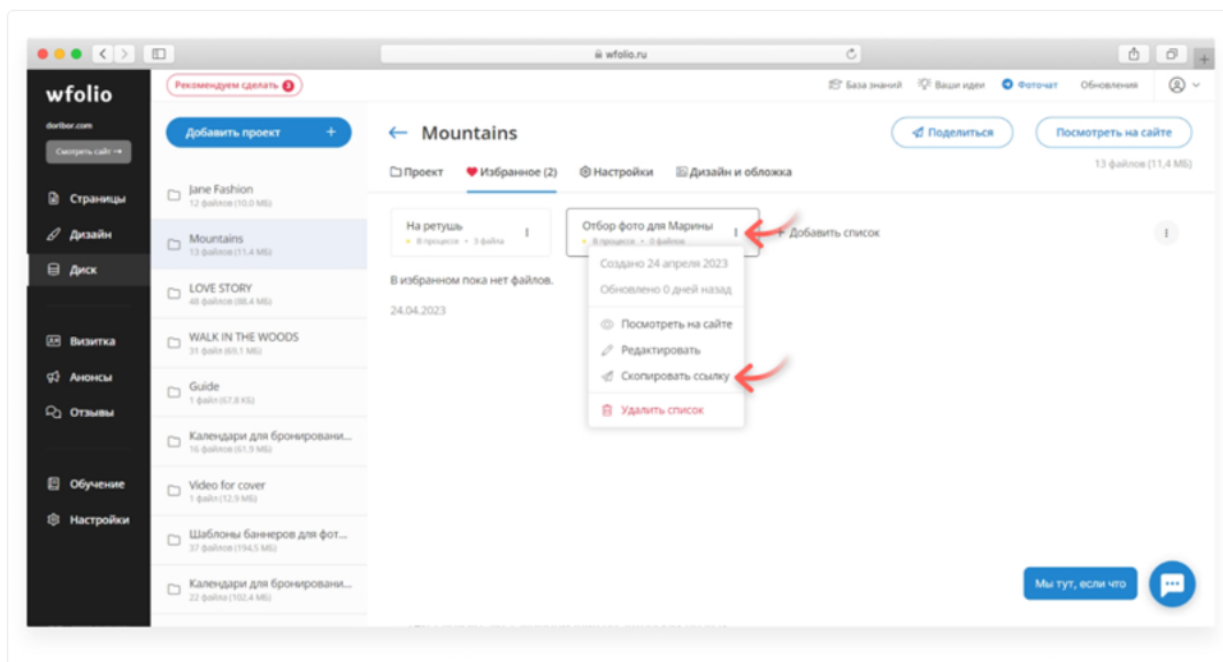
wfolio.ru

wfolio

doribor.com

Смотреть сайт →

Страницы

Дизайн

Диск

Визитка

Анонсы

Отзывы

Обучение

Настройки

Рекомендуем сделать 3

Добавить проект +

Jane Fashion
12 файлов (10.0 МБ)

Mountains
13 файлов (11.4 МБ)

LOVE STORY
48 файлов (88.4 МБ)

WALK IN THE WOODS
31 файл (65.1 МБ)

Guide
1 файл (67.8 КБ)

Календари для бронировани...
16 файлов (61.9 МБ)

Video for cover
1 файл (12.9 МБ)

Шаблоны баннеров для фот...
37 файлов (194.5 МБ)

Календари для бронировани...
22 файла (102.4 МБ)

База знаний Ваши идеи Фоточат Обновления

← Mountains

Поделиться Посмотреть на сайте

13 файлов (11,4 МБ)

Проект Избранное (2) Настройки Дизайн и обложка

На ретушь
В процессе • 3 файла

Отбор фото для Марины
В процессе • 0 файлов

+ Добавить список

В избранном пока нет файлов.

24.04.2023

Создано 24 апреля 2023

Обновлено 0 дней назад

Посмотреть на сайте

Редактировать

Скопировать ссылку

Удалить список

Мы тут, если что